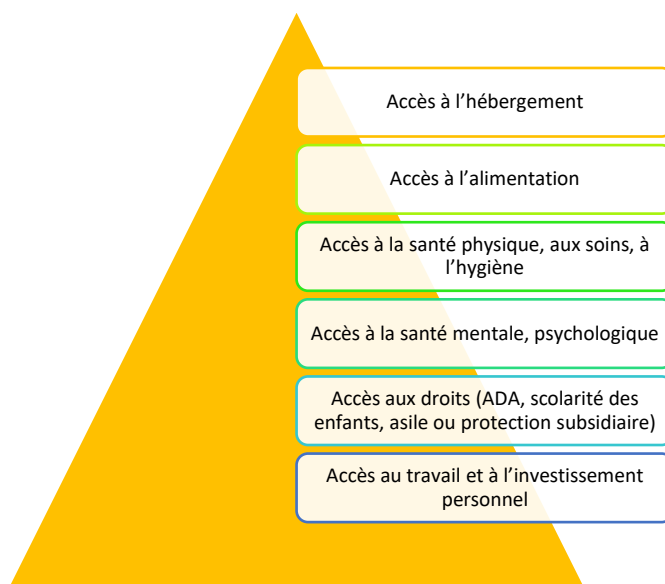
Accès à l’hébergement

Accès à l’alimentation

Accès à la santé physique, aux soins, à l’hygiène

Accès à la santé mentale, psychologique

Accès aux droits (ADA, scolarité des enfants, asile ou protection subsidiaire)

Accès au travail et à l’investissement personnel